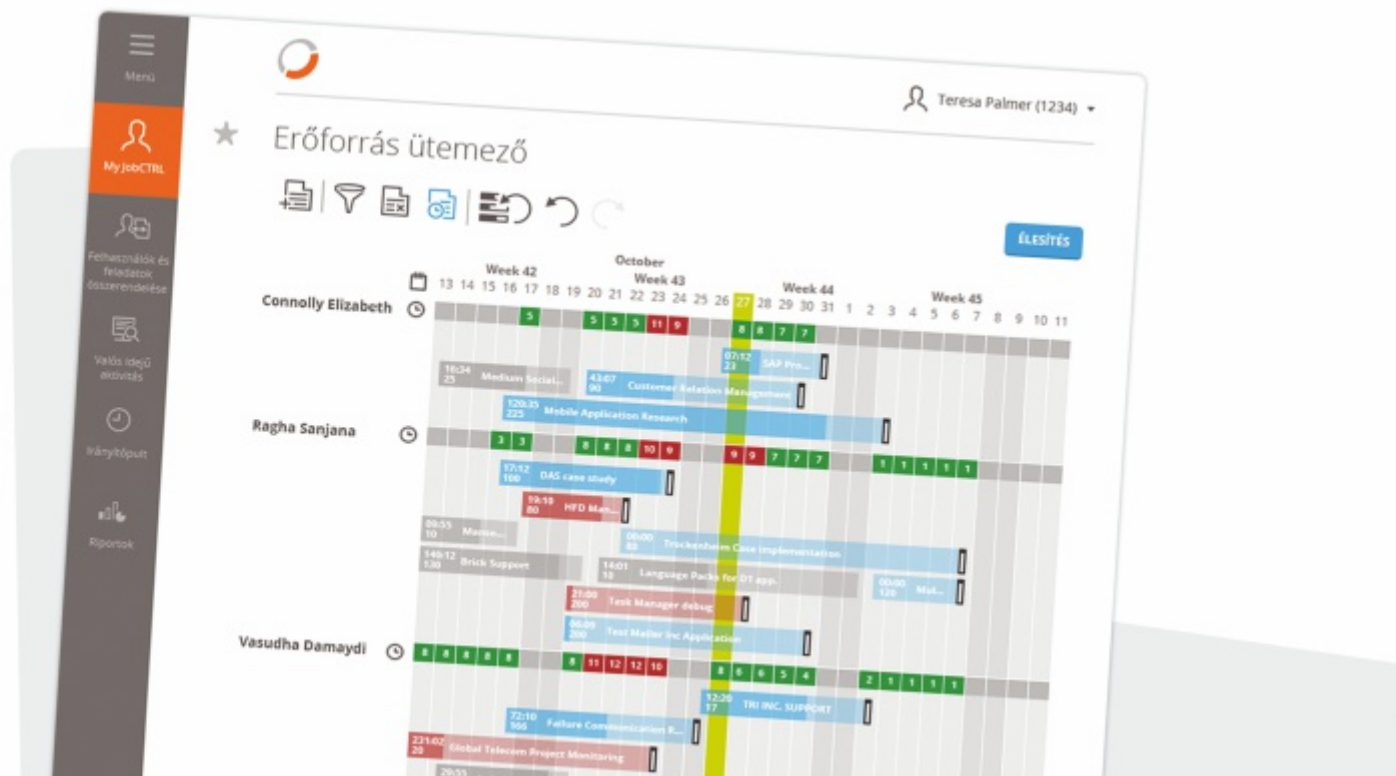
Menü

My JobCTRL

Felhasználók és feladatok összerendelése

Valós idejű aktivitás

Irányítópult

Riportok

Teresa Palmer (1234)

Erőforrás ütemező

ÉLESÍTÉS

October

Week 42 Week 43 Week 44 Week 45

13 14 15 16 17 18 19 20 21 22 23 24 25 26 27 28 29 30 31 1 2 3 4 5 6 7 8 9 10 11

Connolly Elizabeth

5 5 5 5 11 9 8 8 7 7

07:12 23 SAP Pro...

16:34 25 Medium Social...

43:07 90 Customer Relation Management

120:35 225 Mobile Application Research

Ragha Sanjana

3 3 8 8 8 10 9 9 9 7 7 7 1 1 1 1 1

17:12 100 DAS case study

19:10 80 HFD Man...

00:55 10 Manu...

00:00 80 Trackenheim Case Implementation

140:12 130 Brick Support

14:01 13 Language Packs for DT app.

00:00 120 Mat...

21:00 200 Task Manager debug

00:00 200 Test Mailer Inc Application

Vasudha Damaydi

8 8 8 8 8 8 11 12 12 10 8 6 6 5 4 2 1 1 1 1

12:20 17 TRI INC. SUPPORT

72:10 566 Failure Communication R...

231:02 20 Global Telecom Project Monitoring